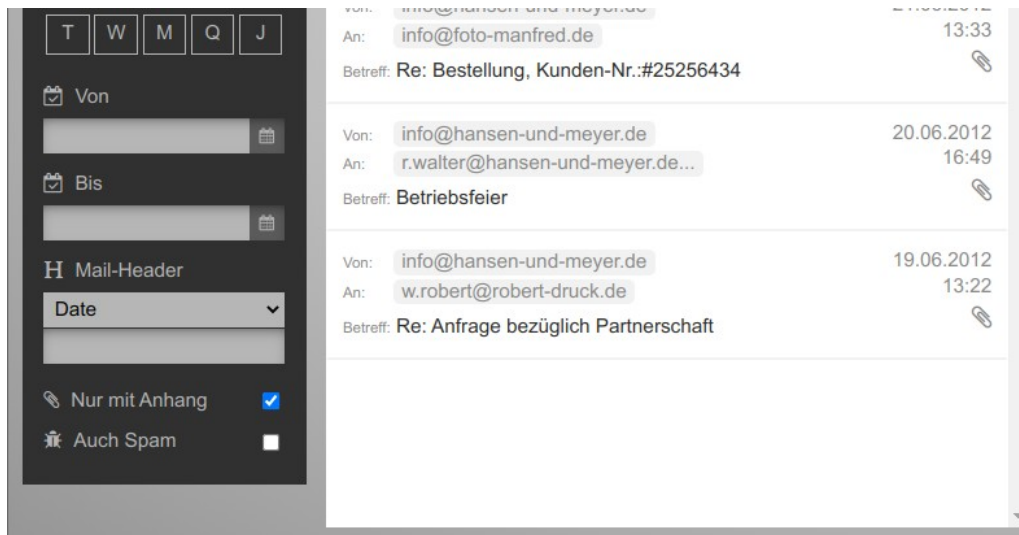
T W M Q J

Von

Bis

H Mail-Header

Date

Nur mit Anhang

Auch Spam

Von: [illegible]
An: info@foto-manfred.de
13:33
Betreff: Re: Bestellung, Kunden-Nr.:#25256434

Von: info@hansen-und-meyer.de
An: r.walter@hansen-und-meyer.de...
20.06.2012
16:49
Betreff: Betriebsfeier

Von: info@hansen-und-meyer.de
An: w.robert@robert-druck.de
19.06.2012
13:22
Betreff: Re: Anfrage bezüglich Partnerschaft